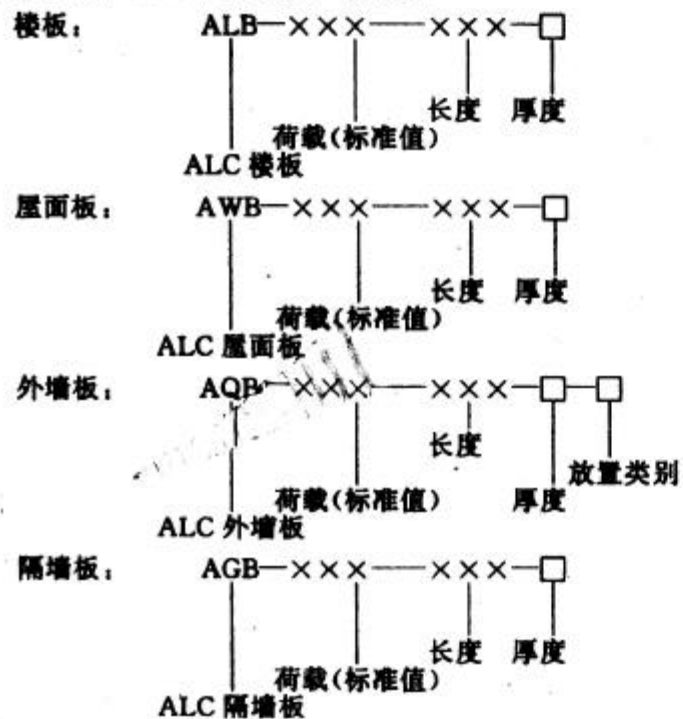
楼板：
ALB—×××—×××—□
长度 厚度
荷载(标准值)
ALC 楼板

屋面板：
AWB—×××—×××—□
长度 厚度
荷载(标准值)
ALC 屋面板

外墙板：
AQB—×××—×××—□—□
长度
放置类别
荷载(标准值) 厚度
ALC 外墙板

隔墙板：
AGB—×××—×××—□
长度 厚度
荷载(标准值)
ALC 隔墙板